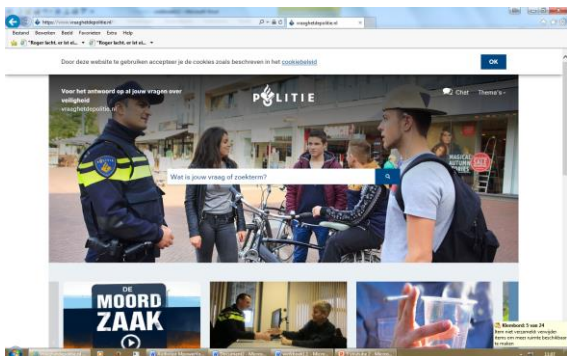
https://vraaghetdepolitie.nl/
vraaghetdepolitie.nl
Bestand Bewerken Beeld Favorieten Extra Help
"Roger lacht, er ist ei... "Roger lacht, er ist ei...

Door deze website te gebruiken accepteer je de cookies zoals beschreven in het cookiebeleid

OK

Voor het antwoord op al jouw vragen over veiligheid
vraaghetdepolitie.nl

POLITIE

Chat Thema's

Wat is jouw vraag of zoekterm?

DE MOORD ZAAK

Klembord: 5 van 24
Item niet verzameld: vervolgde items om meer ruimte beschikbaar te maken